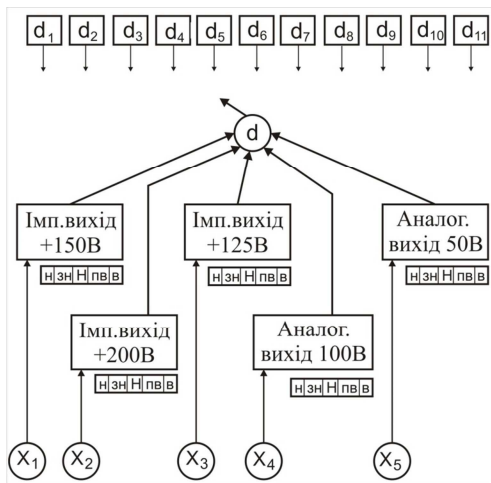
$d_1$ $d_2$ $d_3$ $d_4$ $d_5$ $d_6$ $d_7$ $d_8$ $d_9$ $d_{10}$ $d_{11}$

d

Імп.вихід +150В
н зн Н пв в

Імп.вихід +125В
н зн Н пв в

Аналог. вихід 50В
н зн Н пв в

Імп.вихід +200В
н зн Н пв в

Аналог. вихід 100В
н зн Н пв в

$X_1$ $X_2$ $X_3$ $X_4$ $X_5$